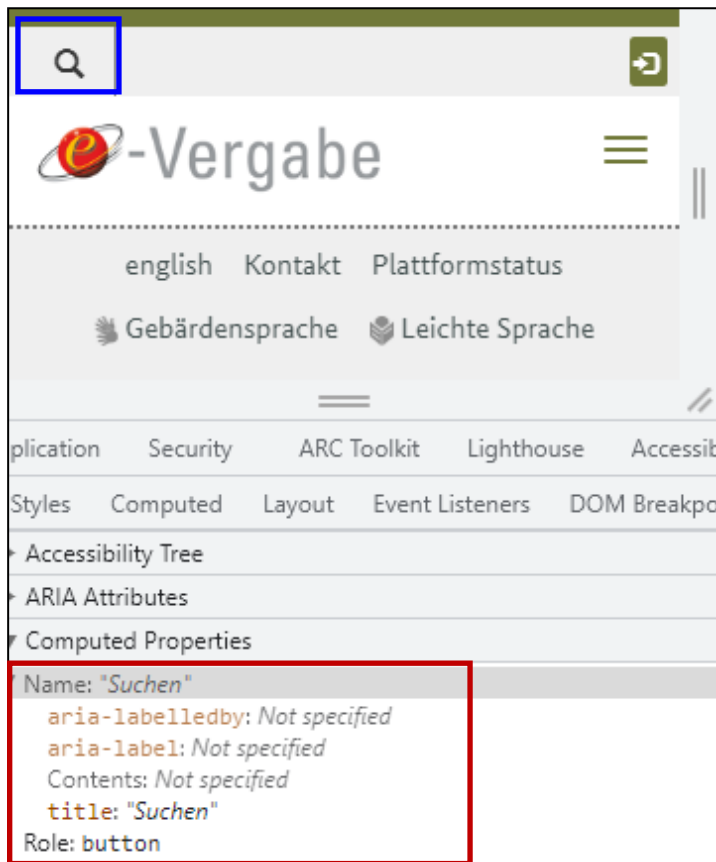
e-Vergabe

english Kontakt Plattformstatus

Gebärdensprache Leichte Sprache

plication Security ARC Toolkit Lighthouse Accessib

Styles Computed Layout Event Listeners DOM Breakpo

Accessibility Tree

ARIA Attributes

Computed Properties

Name: "Suchen"

aria-labelledby: Not specified

aria-label: Not specified

Contents: Not specified

title: "Suchen"

Role: button